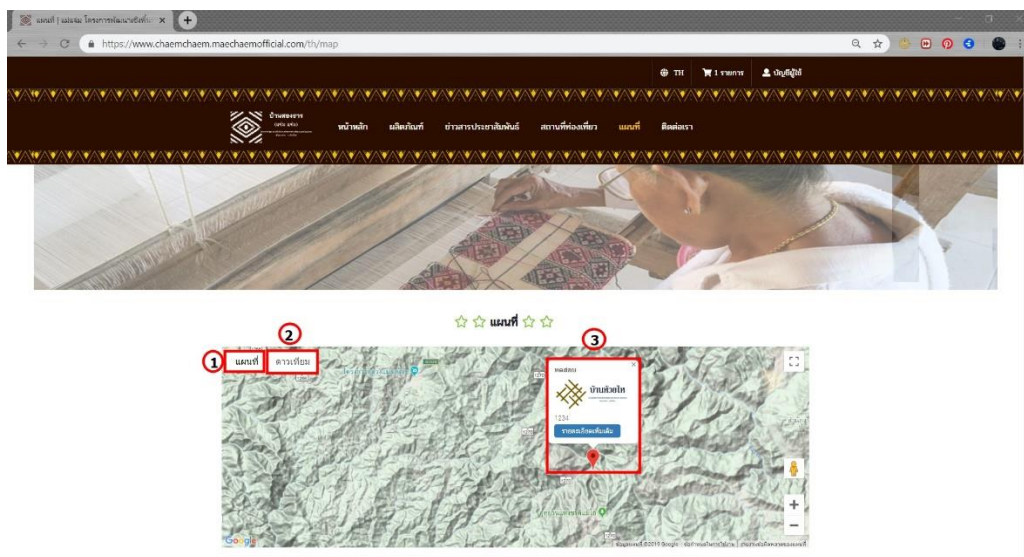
แผนที่ | แจ่มแจ๋ม โครงการพัฒนาอาชีพ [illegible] ×

https://www.chaemchaem.maechaemofficial.com/th/map

TH 1 รายการ บัญชีผู้ใช้

บ้านสองธาร

หน้าหลัก ผลิตภัณฑ์ ข่าวสารประชาสัมพันธ์ สถานที่ท่องเที่ยว แผนที่ ติดต่อเรา

☆☆ แผนที่ ☆☆

1 แผนที่ 2 ดาวเทียม 3

บ้านห้วยไท

1234

รายละเอียดเพิ่มเติม

Google

ข้อมูลแผนที่ ©2019 Google ข้อกำหนดในการใช้งาน รายงานข้อผิดพลาดของแผนที่